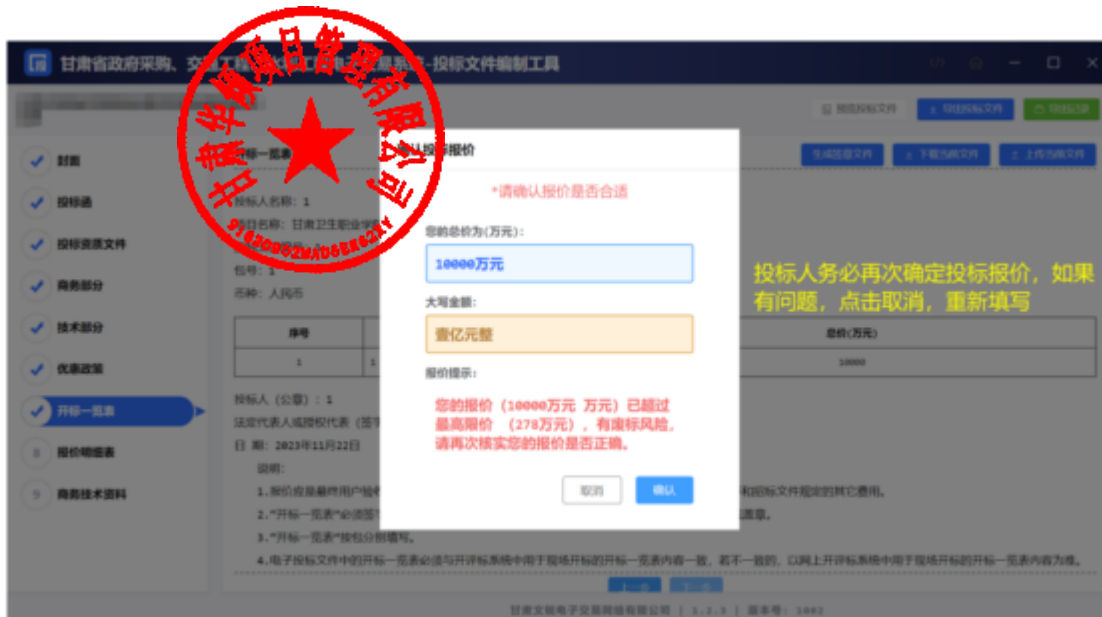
甘肃华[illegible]项目管理有限公司
91620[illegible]

甘肃省政府采购、交通工程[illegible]系统-投标文件编制工具

预览投标文件　导出投标文件　导出记录

封面
投标函
投标资质文件
商务部分
技术部分
优惠政策
开标一览表
8 报价明细表
9 商务技术资料

开标一览表
生成签章文件　下载当前文件　上传当前文件

投标人名称：1
项目名称：甘肃卫生职业学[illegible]
包号：1
币种：人民币

| 序号 | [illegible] | 总价(万元) |
|---|---|---|
| 1 | 1 | 10000 |

投标人（公章）：1
法定代表人或授权代表（签字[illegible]
日 期：2023年11月22日
说明：
1.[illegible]和招标文件规定的其它费用。
2."开标一览表"必须签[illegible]盖章。
3."开标一览表"按包分别填写。
4.电子投标文件中的开标一览表必须与开评标系统中用于现场开标的开标一览表内容一致，若不一致的，以网上开评标系统中用于现场开标的开标一览表内容为准。

上一步　下一步

甘肃文锐电子交易网络有限公司 | 1.2.3 | 版本号：1002

确认投标报价
*请确认报价是否合适
您的总价为(万元)：
10000万元
大写金额：
壹亿元整
报价提示：
您的报价（10000万元 万元）已超过最高限价 （278万元），有废标风险。请再次核实您的报价是否正确。
取消　确认

投标人务必再次确定投标报价，如果有问题，点击取消，重新填写